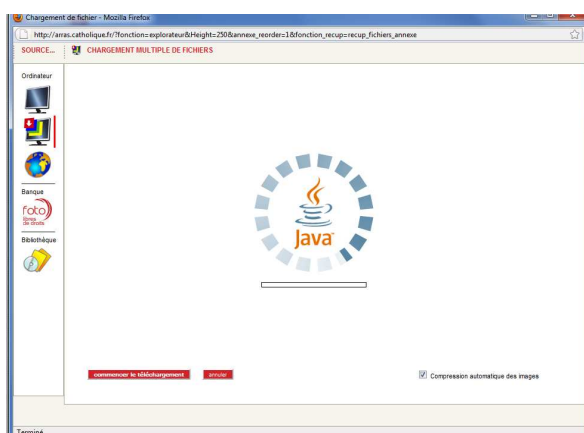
Chargement de fichier - Mozilla Firefox

http://arras.catholique.fr/?fonction=explorateur&Height=250&annexe_reorder=1&fonction_recup=recup_fichiers_annexe

SOURCE...

CHARGEMENT MULTIPLE DE FICHIERS

Ordinateur

Banque

foto libres de droits

Bibliothèque

Java

commencer le téléchargement

annuler

Compression automatique des images

Terminé